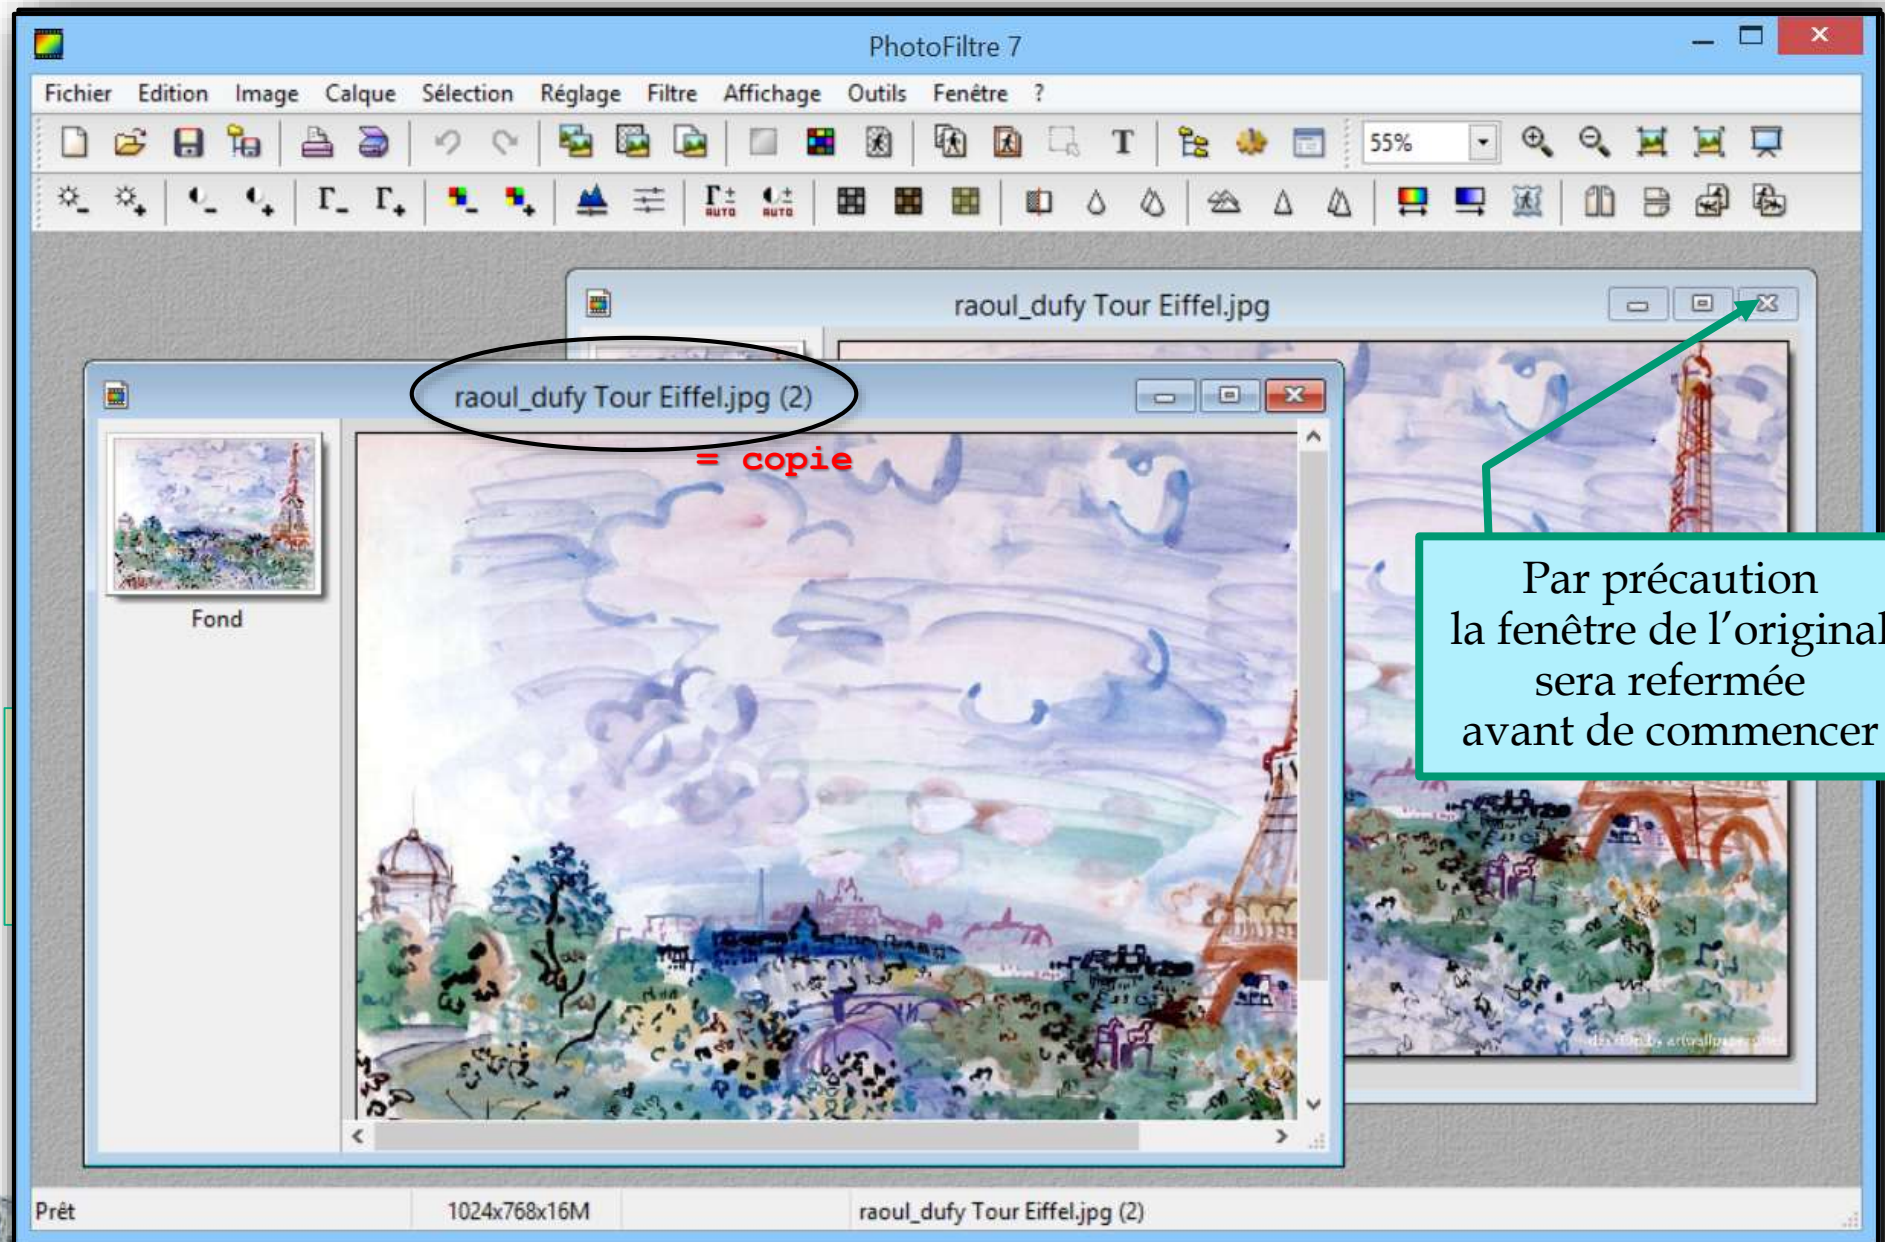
PhotoFiltre 7

Fichier Edition Image Calque Sélection Réglage Filtre Affichage Outils Fenêtre ?

55%

raoul_dufy Tour Eiffel.jpg

raoul_dufy Tour Eiffel.jpg (2)

= copie

Fond

Par précaution
la fenêtre de l'original
sera refermée
avant de commencer

Prêt 1024x768x16M raoul_dufy Tour Eiffel.jpg (2)